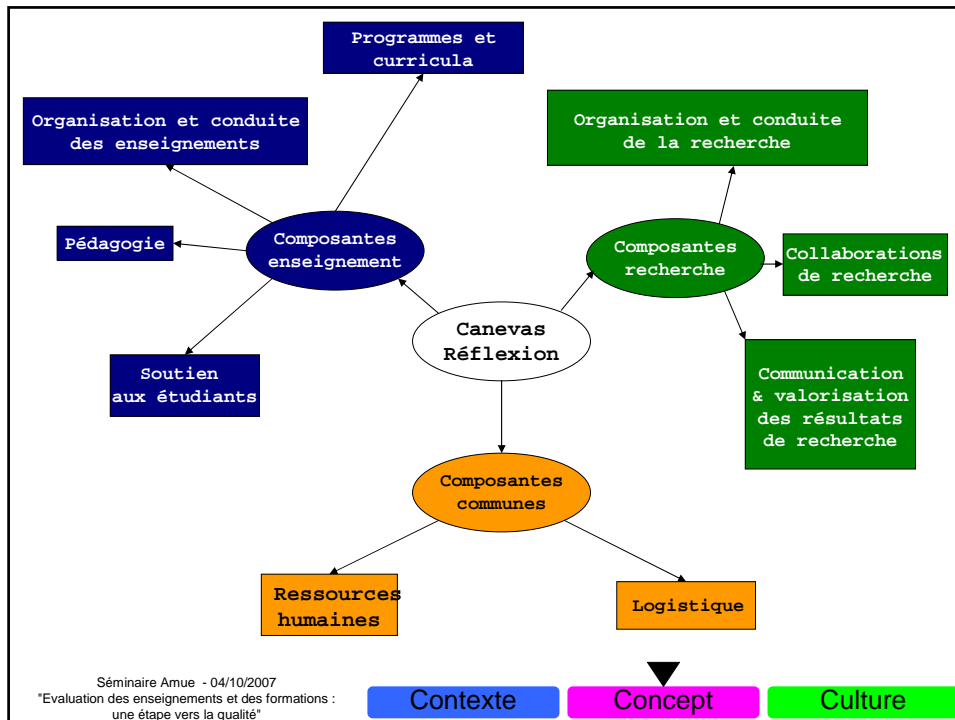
Programmes et curricula

Organisation et conduite des enseignements

Organisation et conduite de la recherche

Pédagogie

Composantes enseignement

Composantes recherche

Collaborations de recherche

Canevas Réflexion

Soutien aux étudiants

Communication & valorisation des résultats de recherche

Composantes communes

Ressources humaines

Logistique

Séminaire Amue - 04/10/2007
"Evaluation des enseignements et des formations : une étape vers la qualité"

Contexte

Concept

Culture